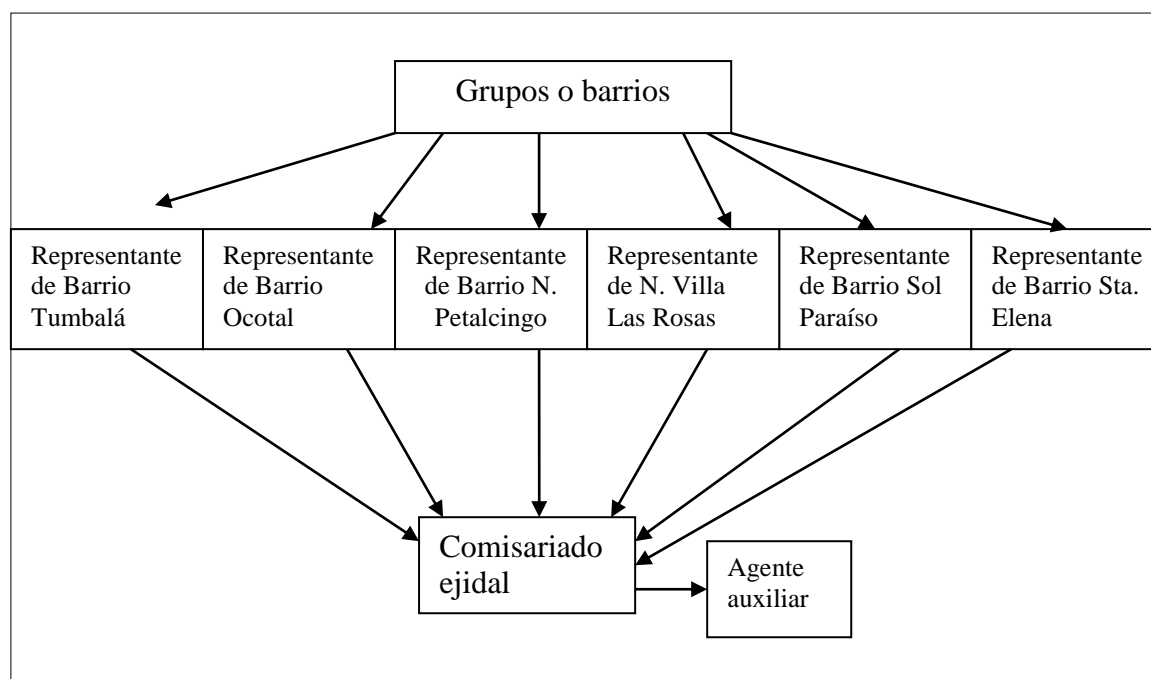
Grupos o barrios

Representante de Barrio Tumbalá

Representante de Barrio Ocotal

Representante de Barrio N. Petalcingo

Representante de N. Villa Las Rosas

Representante de Barrio Sol Paraíso

Representante de Barrio Sta. Elena

Comisariado ejidal

Agente auxiliar